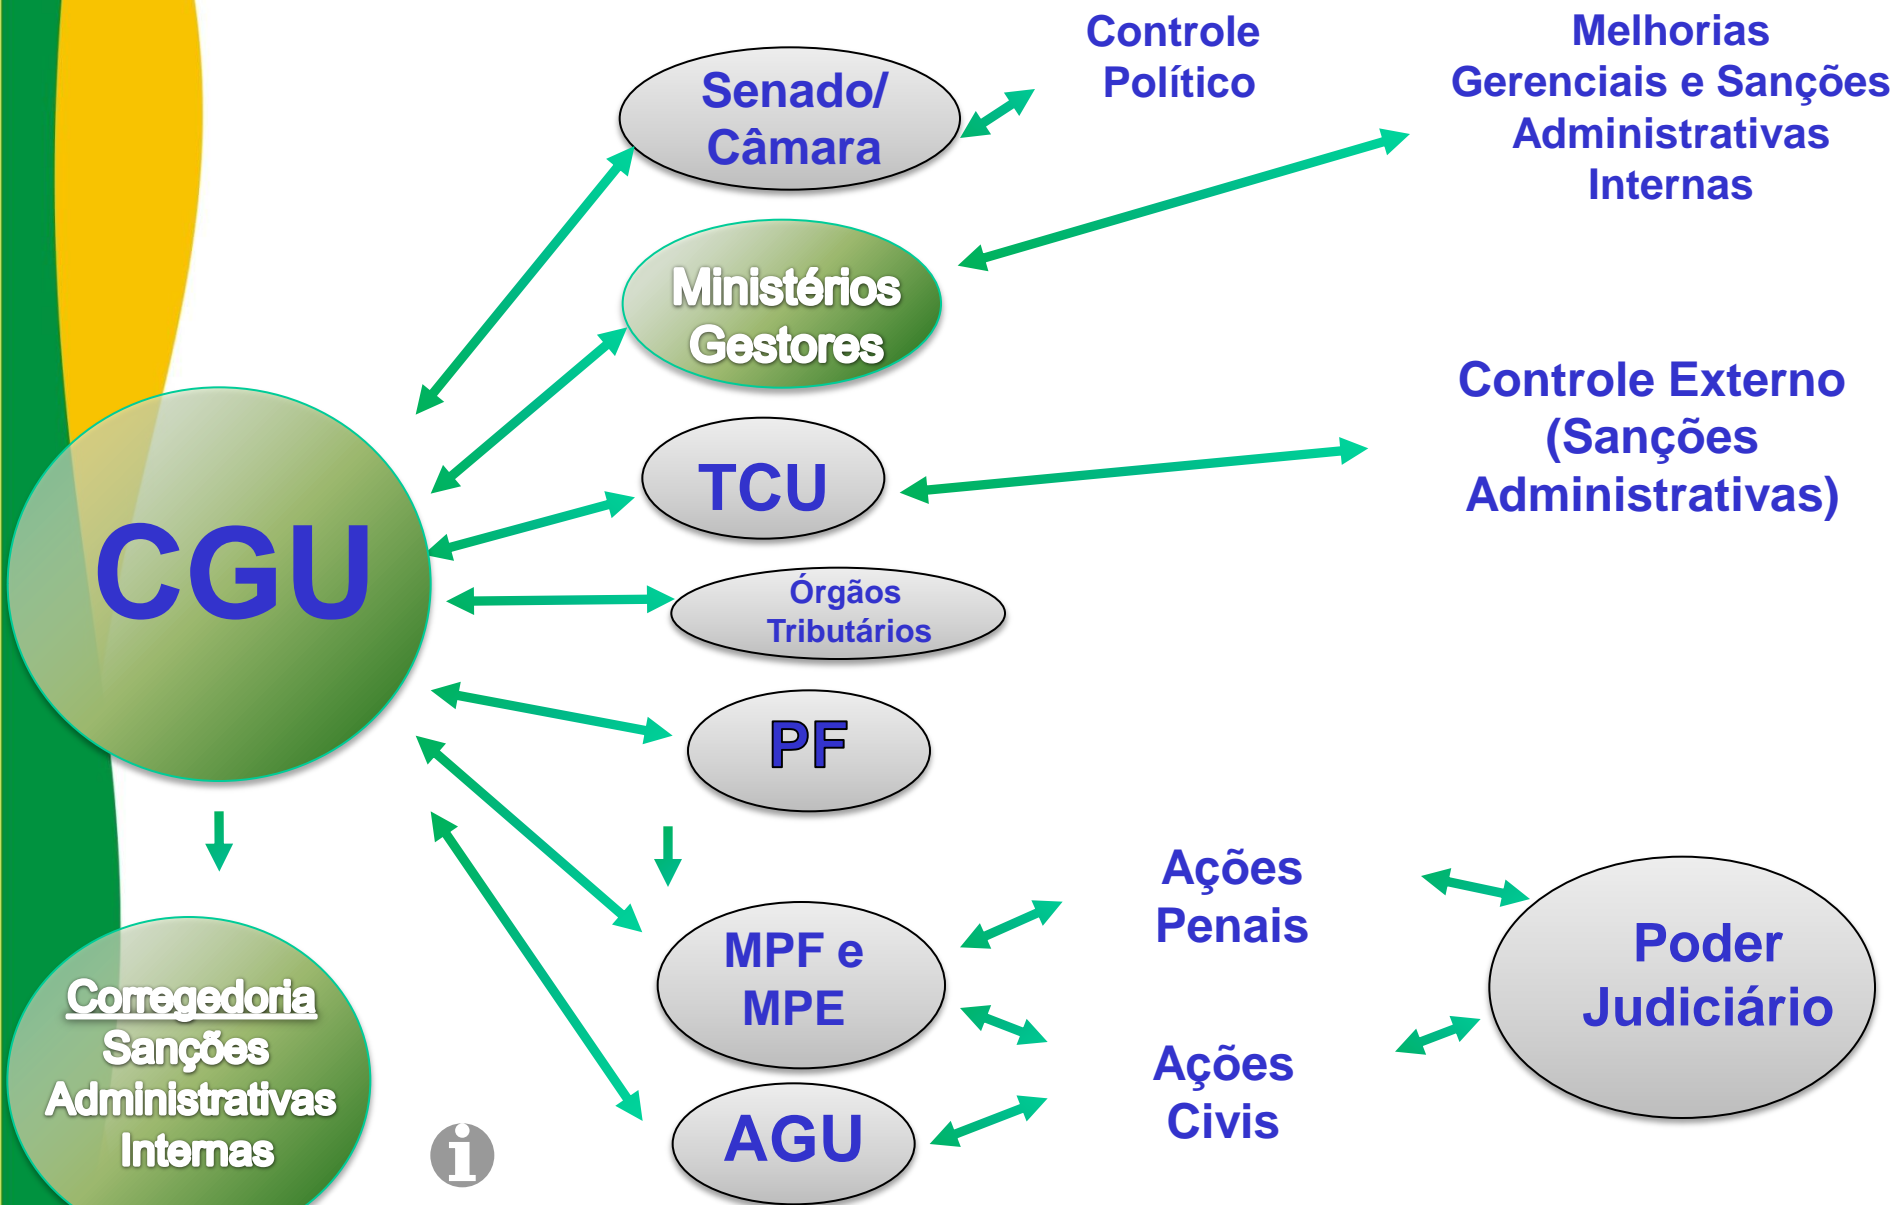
Senado/ Câmara

Controle Político

Melhorias Gerenciais e Sanções Administrativas Internas

Ministérios Gestores

CGU

TCU

Controle Externo (Sanções Administrativas)

Órgãos Tributários

PF

MPF e MPE

Ações Penais

Poder Judiciário

Ações Civis

AGU

Corregedoria Sanções Administrativas Internas

i